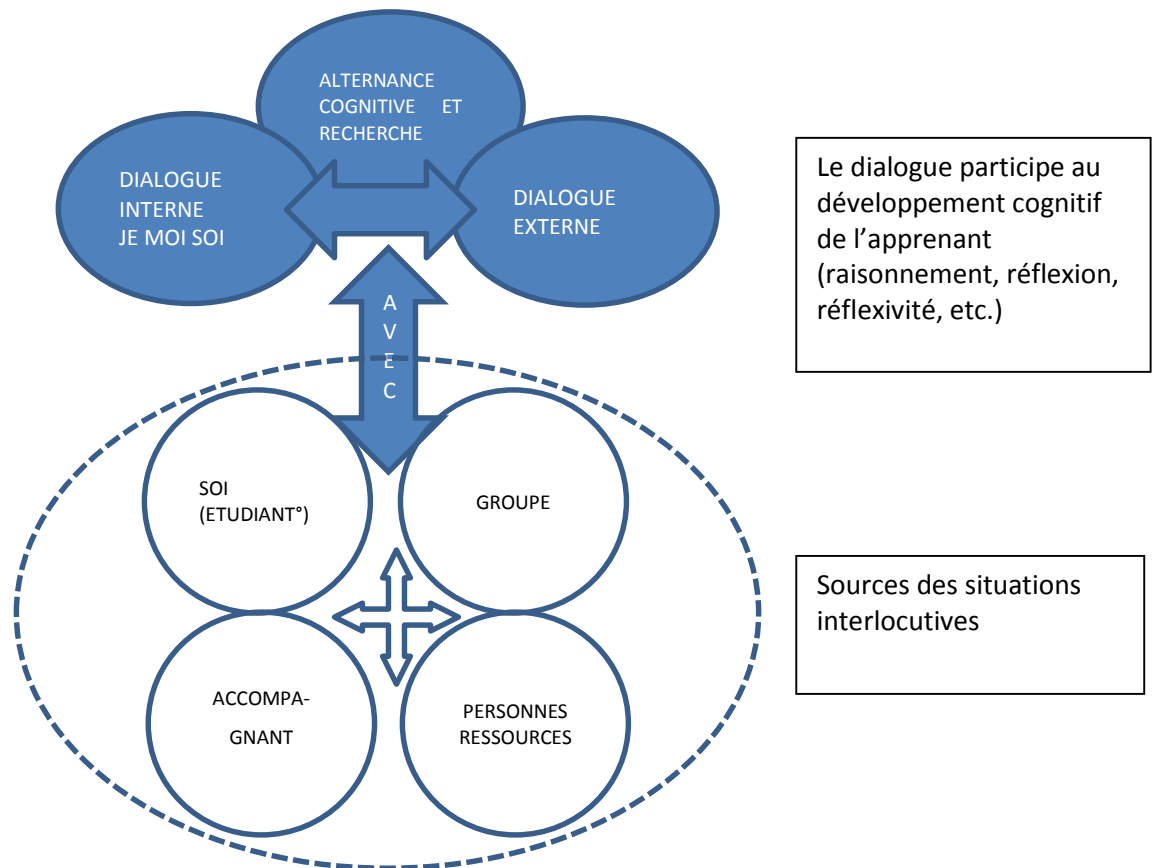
ALTERNANCE COGNITIVE ET RECHERCHE

DIALOGUE INTERNE JE MOI SOI

DIALOGUE EXTERNE

Le dialogue participe au développement cognitif de l'apprenant (raisonnement, réflexion, réflexivité, etc.)

A V E C

SOI (ETUDIANT°)

GROUPE

ACCOMPA- GNANT

PERSONNES RESSOURCES

Sources des situations interlocutives